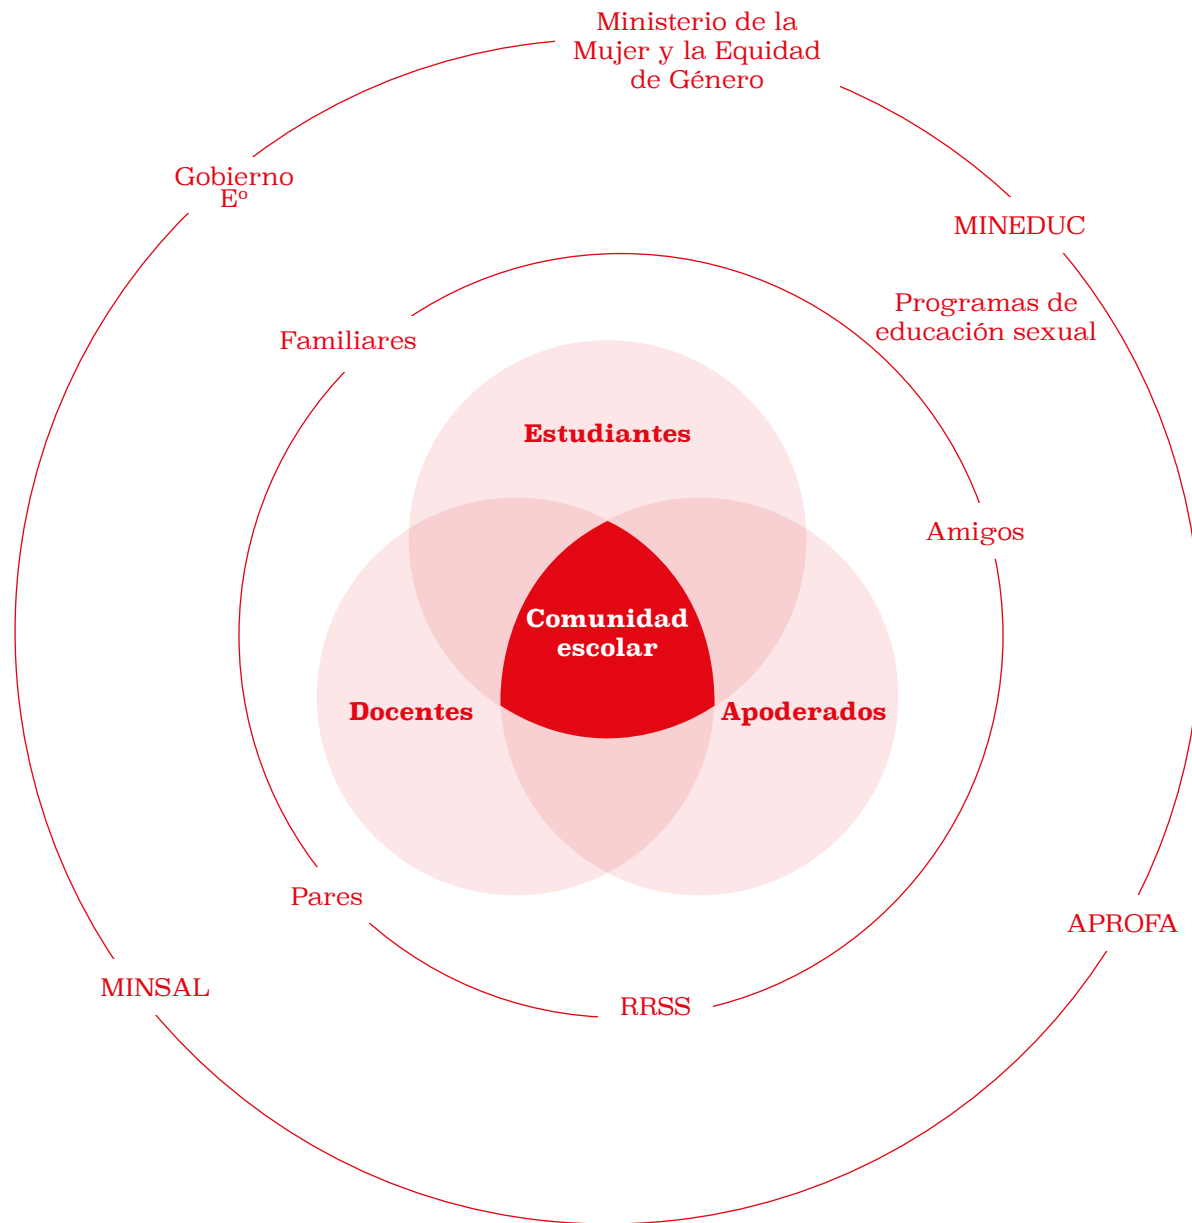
Ministerio de la Mujer y la Equidad de Género

Gobierno Eº

MINEDUC

Programas de educación sexual

Familiares

Estudiantes

Amigos

Comunidad escolar

Docentes

Apoderados

Pares

APROFA

MINSAL

RRSS